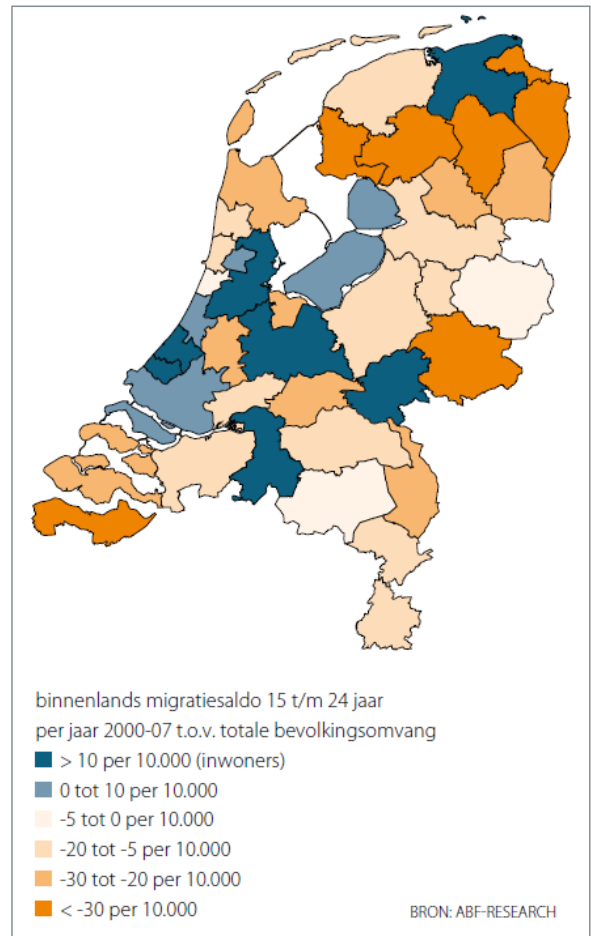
binnenlands migratiesaldo 15 t/m 24 jaar per jaar 2000-07 t.o.v. totale bevolkingsomvang

> 10 per 10.000 (inwoners)

0 tot 10 per 10.000

-5 tot 0 per 10.000

-20 tot -5 per 10.000

-30 tot -20 per 10.000

< -30 per 10.000

BRON: ABF-RESEARCH